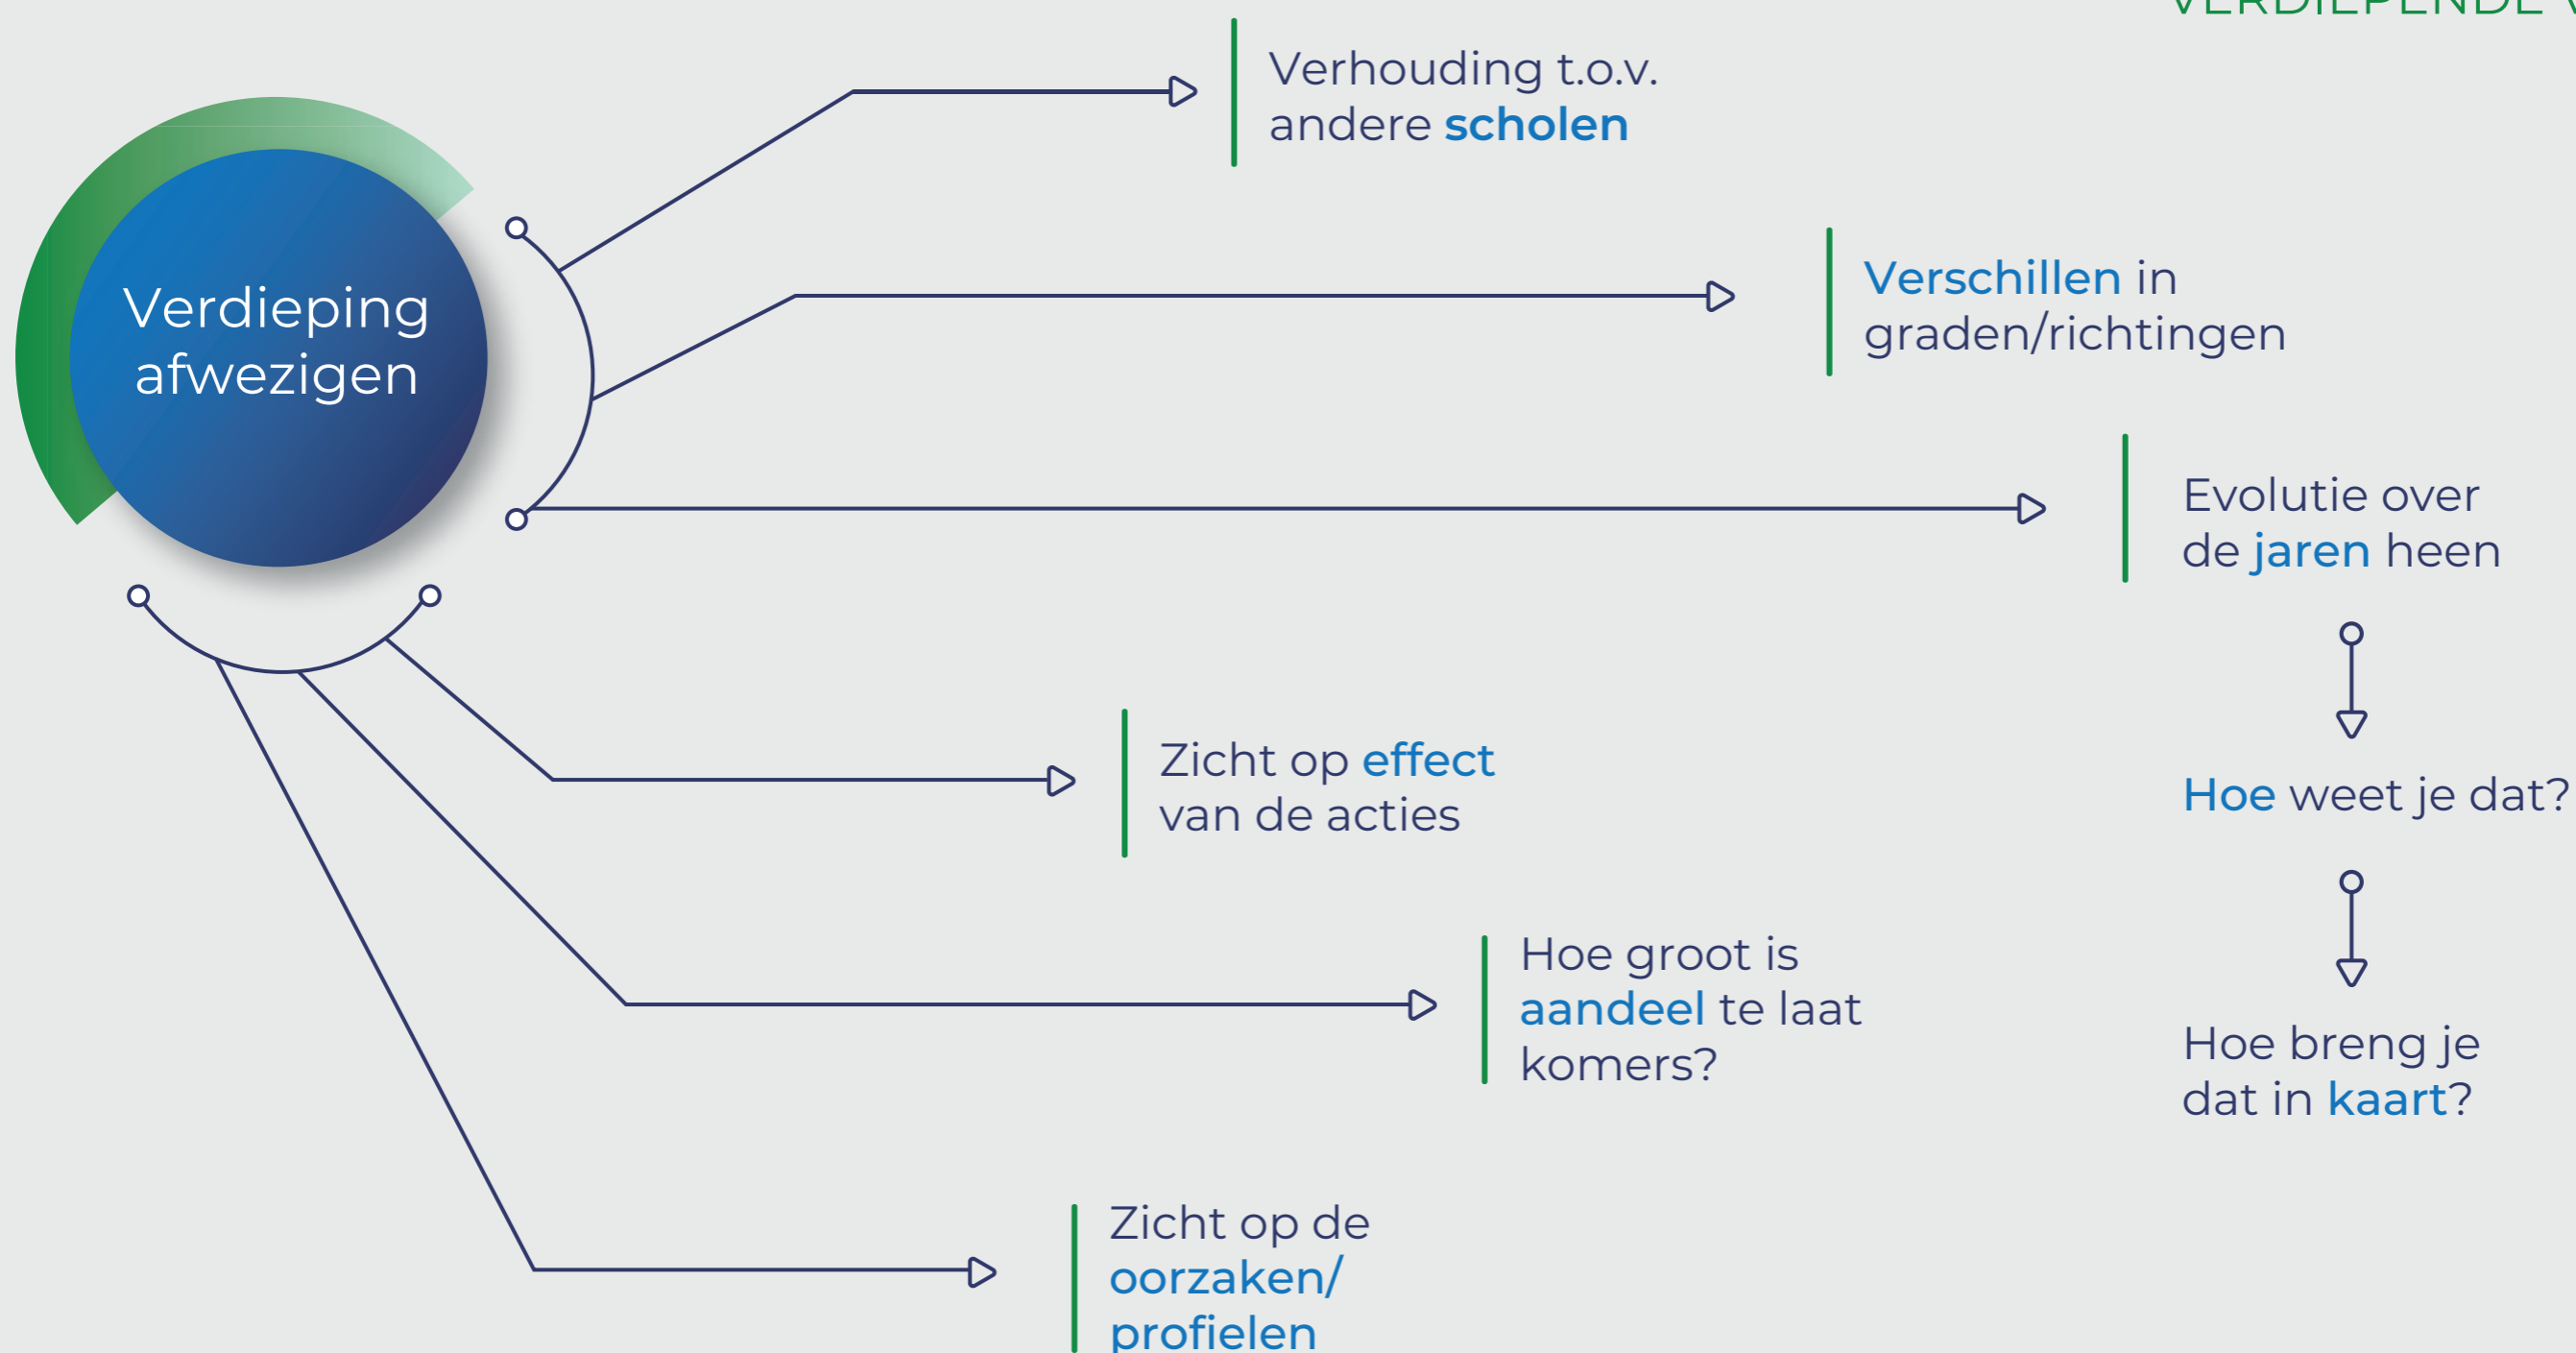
VERDIEPENDE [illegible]

Verdieping afwegen

Verhouding t.o.v. andere scholen

Verschillen in graden/richtingen

Evolutie over de jaren heen

Hoe weet je dat?

Hoe breng je dat in kaart?

Zicht op effect van de acties

Hoe groot is aandeel te laat komers?

Zicht op de oorzaken/ profielen